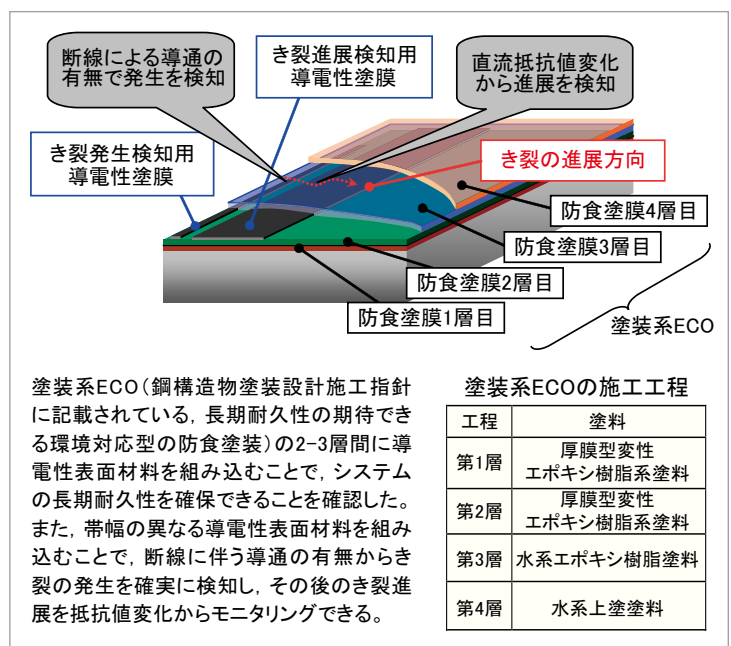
断線による導通の有無で発生を検知

き裂進展検知用導電性塗膜

直流抵抗値変化から進展を検知

き裂発生検知用導電性塗膜

き裂の進展方向

防食塗膜4層目

防食塗膜3層目

防食塗膜2層目

防食塗膜1層目

塗装系ECO

塗装系ECO（鋼構造物塗装設計施工指針に記載されている，長期耐久性の期待できる環境対応型の防食塗装）の2-3層間に導電性表面材料を組み込むことで，システムの長期耐久性を確保できることを確認した。また，帯幅の異なる導電性表面材料を組み込むことで，断線に伴う導通の有無からき裂の発生を確実に検知し，その後のき裂進展を抵抗値変化からモニタリングできる。

塗装系ECOの施工工程

| 工程 | 塗料 |
|---|---|
| 第1層 | 厚膜型変性エポキシ樹脂系塗料 |
| 第2層 | 厚膜型変性エポキシ樹脂系塗料 |
| 第3層 | 水系エポキシ樹脂塗料 |
| 第4層 | 水系上塗塗料 |